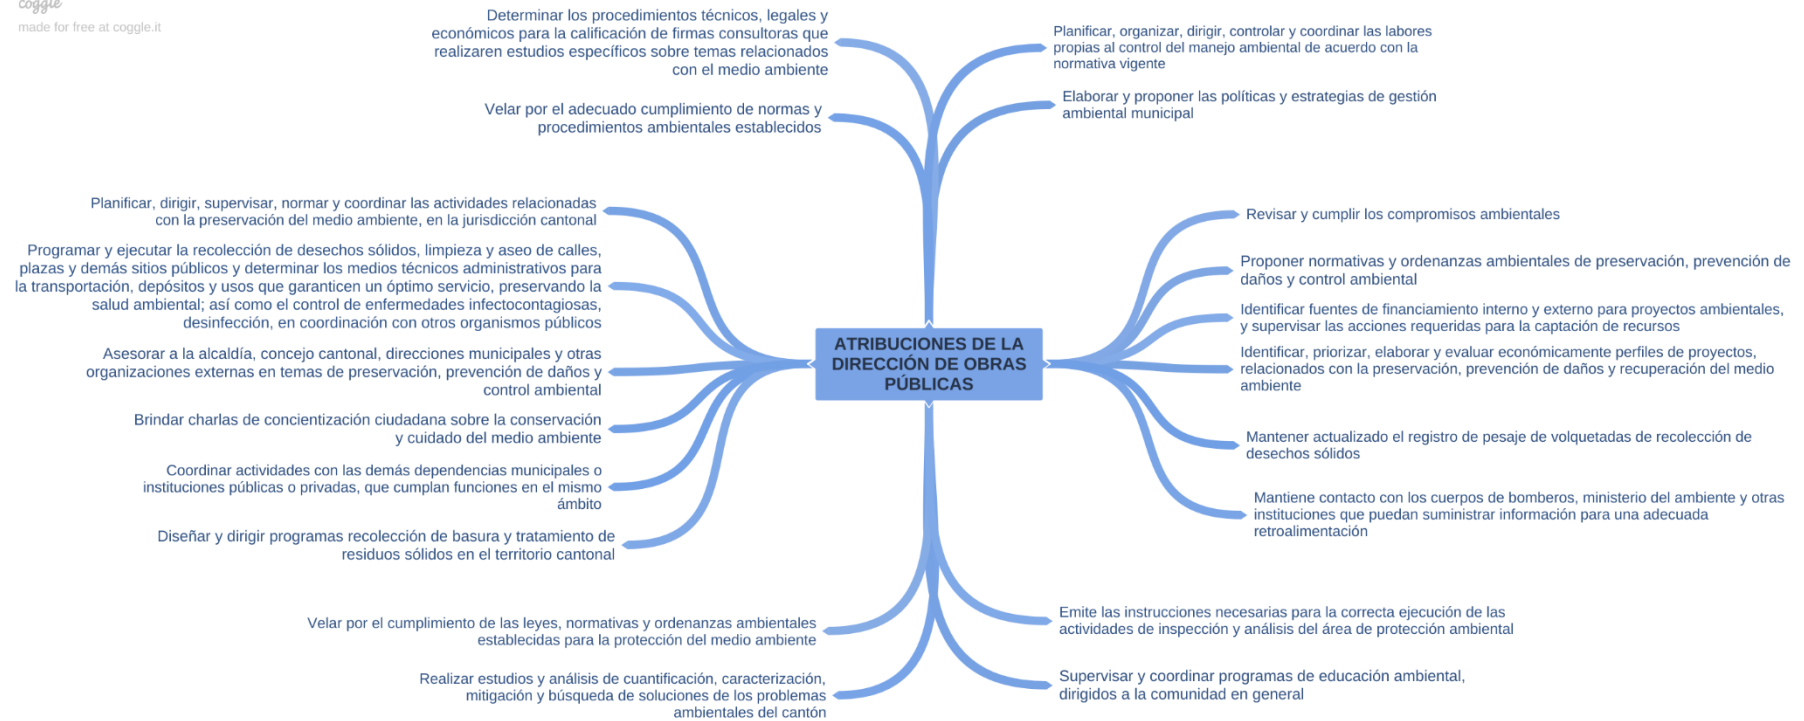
coggle
made for free at coggle.it

Determinar los procedimientos técnicos, legales y económicos para la calificación de firmas consultoras que realizaren estudios específicos sobre temas relacionados con el medio ambiente

Velar por el adecuado cumplimiento de normas y procedimientos ambientales establecidos

Planificar, dirigir, supervisar, normar y coordinar las actividades relacionadas con la preservación del medio ambiente, en la jurisdicción cantonal

Programar y ejecutar la recolección de desechos sólidos, limpieza y aseo de calles, plazas y demás sitios públicos y determinar los medios técnicos adicionales para la transportación, depósitos y usos que garanticen un óptimo servicio, preservando la salud ambiental; así como el control de enfermedades infectocontagiosas, desinfección, en coordinación con otros organismos públicos

Asesorar a la alcaldía, concejo cantonal, direcciones municipales y otras organizaciones externas en temas de preservación, prevención de daños y control ambiental

Brindar charlas de concientización ciudadana sobre la conservación y cuidado del medio ambiente

Coordinar actividades con las demás dependencias municipales o instituciones públicas o privadas, que cumplan funciones en el mismo ámbito

Diseñar y dirigir programas recolección de basura y tratamiento de residuos sólidos en el territorio cantonal

Velar por el cumplimiento de las leyes, normativas y ordenanzas ambientales establecidas para la protección del medio ambiente

Realizar estudios y análisis de cuantificación, caracterización, mitigación y búsqueda de soluciones de los problemas ambientales del cantón

ATRIBUCIONES DE LA DIRECCIÓN DE OBRAS PÚBLICAS

Planificar, organizar, dirigir, controlar y coordinar las labores propias al control del manejo ambiental de acuerdo con la normativa vigente

Elaborar y proponer las políticas y estrategias de gestión ambiental municipal

Revisar y cumplir los compromisos ambientales

Proponer normativas y ordenanzas ambientales de preservación, prevención de daños y control ambiental

Identificar fuentes de financiamiento interno y externo para proyectos ambientales, y supervisar las acciones requeridas para la captación de recursos

Identificar, priorizar, elaborar y evaluar económicamente perfiles de proyectos, relacionados con la preservación, prevención de daños y recuperación del medio ambiente

Mantener actualizado el registro de pesaje de volquetadas de recolección de desechos sólidos

Mantiene contacto con los cuerpos de bomberos, ministerio del ambiente y otras instituciones que puedan suministrar información para una adecuada retroalimentación

Emite las instrucciones necesarias para la correcta ejecución de las actividades de inspección y análisis del área de protección ambiental

Supervisar y coordinar programas de educación ambiental, dirigidos a la comunidad en general